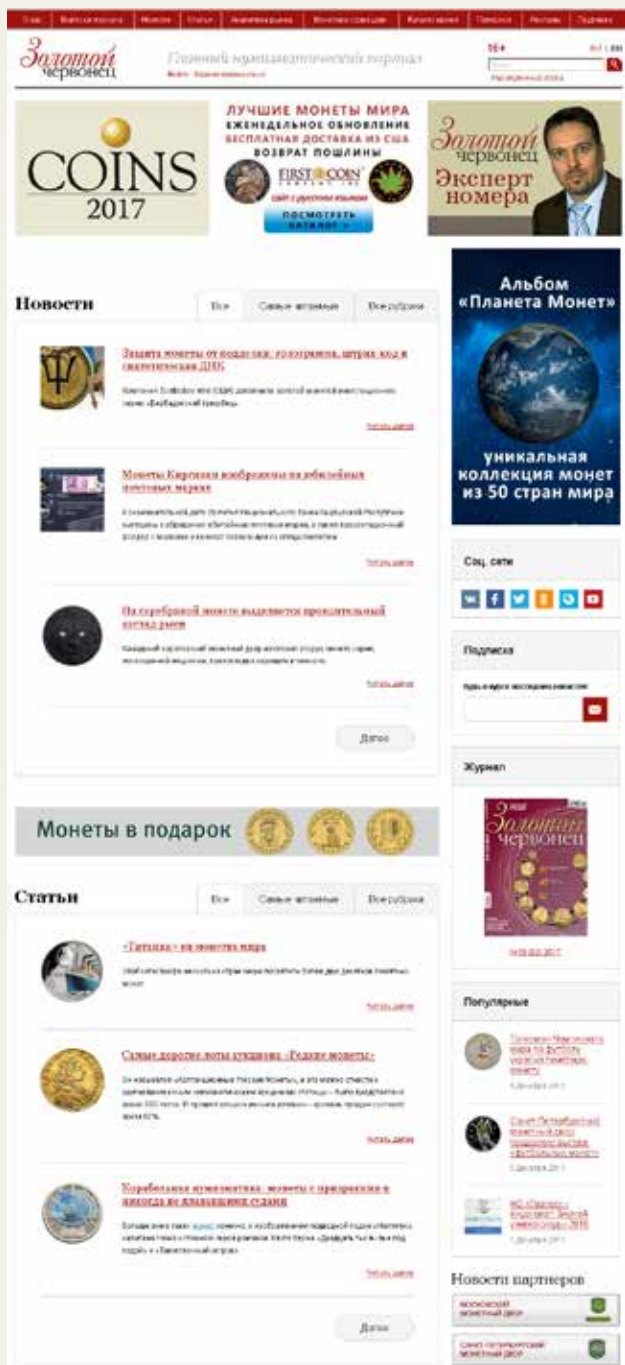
Главный нумизматический портал

16+

RU | EN

COINS 2017

ЛУЧШИЕ МОНЕТЫ МИРА
ЕЖЕНЕДЕЛЬНОЕ ОБНОВЛЕНИЕ
БЕСПЛАТНАЯ ДОСТАВКА ИЗ США
ВОЗВРАТ ПОШЛИНЫ
FIRST COIN
сайт с русским языком
ПОСМОТРЕТЬ КАТАЛОГ

Золотой червонец
Эксперт номера

Новости

Все | Самые читаемые | Все рубрики

Защита монеты от подделки: голограмма, штрих-код и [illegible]

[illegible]

Читать далее

Монеты Киргизии изображены на юбилейных почтовых марках

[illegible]

Читать далее

На серебряной монете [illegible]

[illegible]

Читать далее

Далее

Монеты в подарок

Статьи

Все | Самые читаемые | Все рубрики

«Титаник» на монетах мира

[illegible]

Читать далее

Самые дорогие лоты аукциона «Редкие монеты»

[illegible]

Читать далее

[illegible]

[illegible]

Читать далее

Далее

Альбом «Планета Монет»
уникальная коллекция монет из 50 стран мира

Соц. сети

Подписка

Журнал

Популярные

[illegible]

Новости партнеров

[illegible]